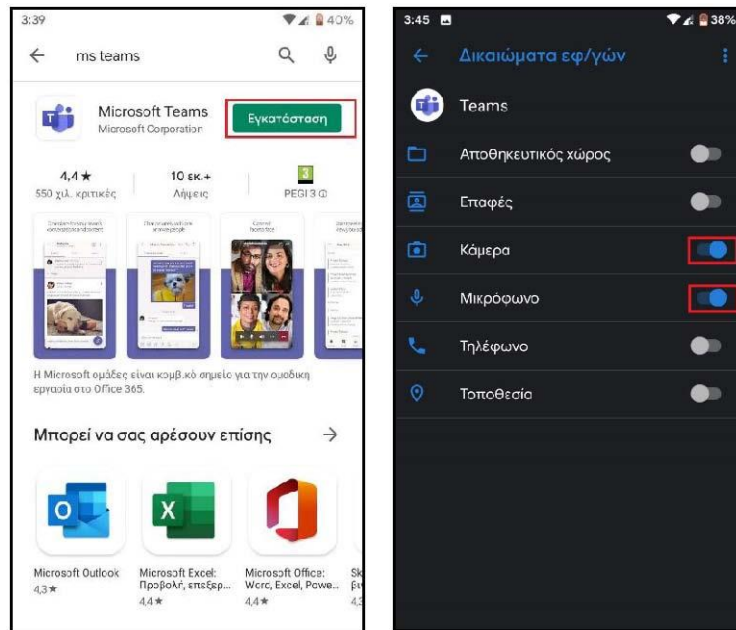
3:39

40%

ms teams

Microsoft Teams
Microsoft Corporation

Εγκατάσταση

4,4 ★
550 χιλ. κριτικές

10 εκ.+
Λήψεις

PEGI 3

Η Microsoft ομάδες είναι κομβ.κό σημείο για την ομαδική εργασία στο Office 365.

Μπορεί να σας αρέσουν επίσης →

Microsoft Outlook
4,3★

Microsoft Excel: Προβολή, επεξερ...
4,4★

Microsoft Office: Word, Excel, Powe...
4,4★

3:45

38%

Δικαιώματα εφ/γών

Teams

Αποθηκευτικός χώρος

Επαφές

Κάμερα

Μικρόφωνο

Τηλέφωνο

Τοποθεσία